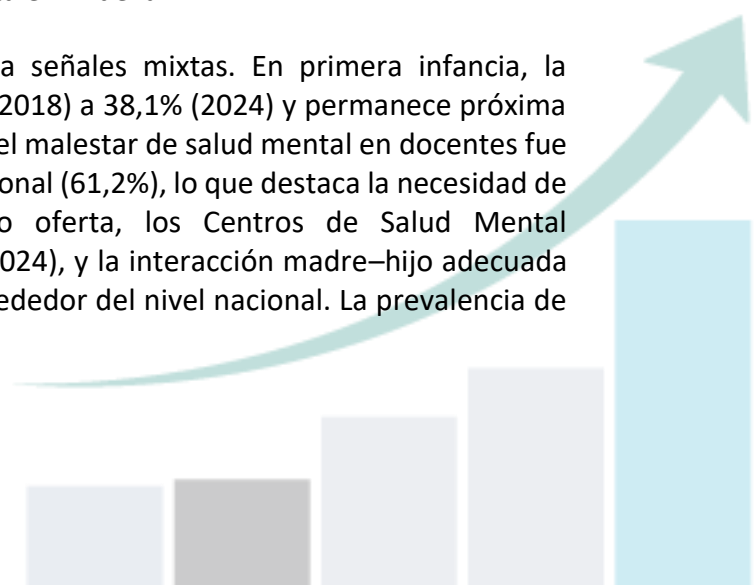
a señales mixtas. En primera infancia, la 2018) a 38,1% (2024) y permanece próxima el malestar de salud mental en docentes fue onal (61,2%), lo que destaca la necesidad de o oferta, los Centros de Salud Mental 024), y la interacción madre–hijo adecuada ededor del nivel nacional. La prevalencia de